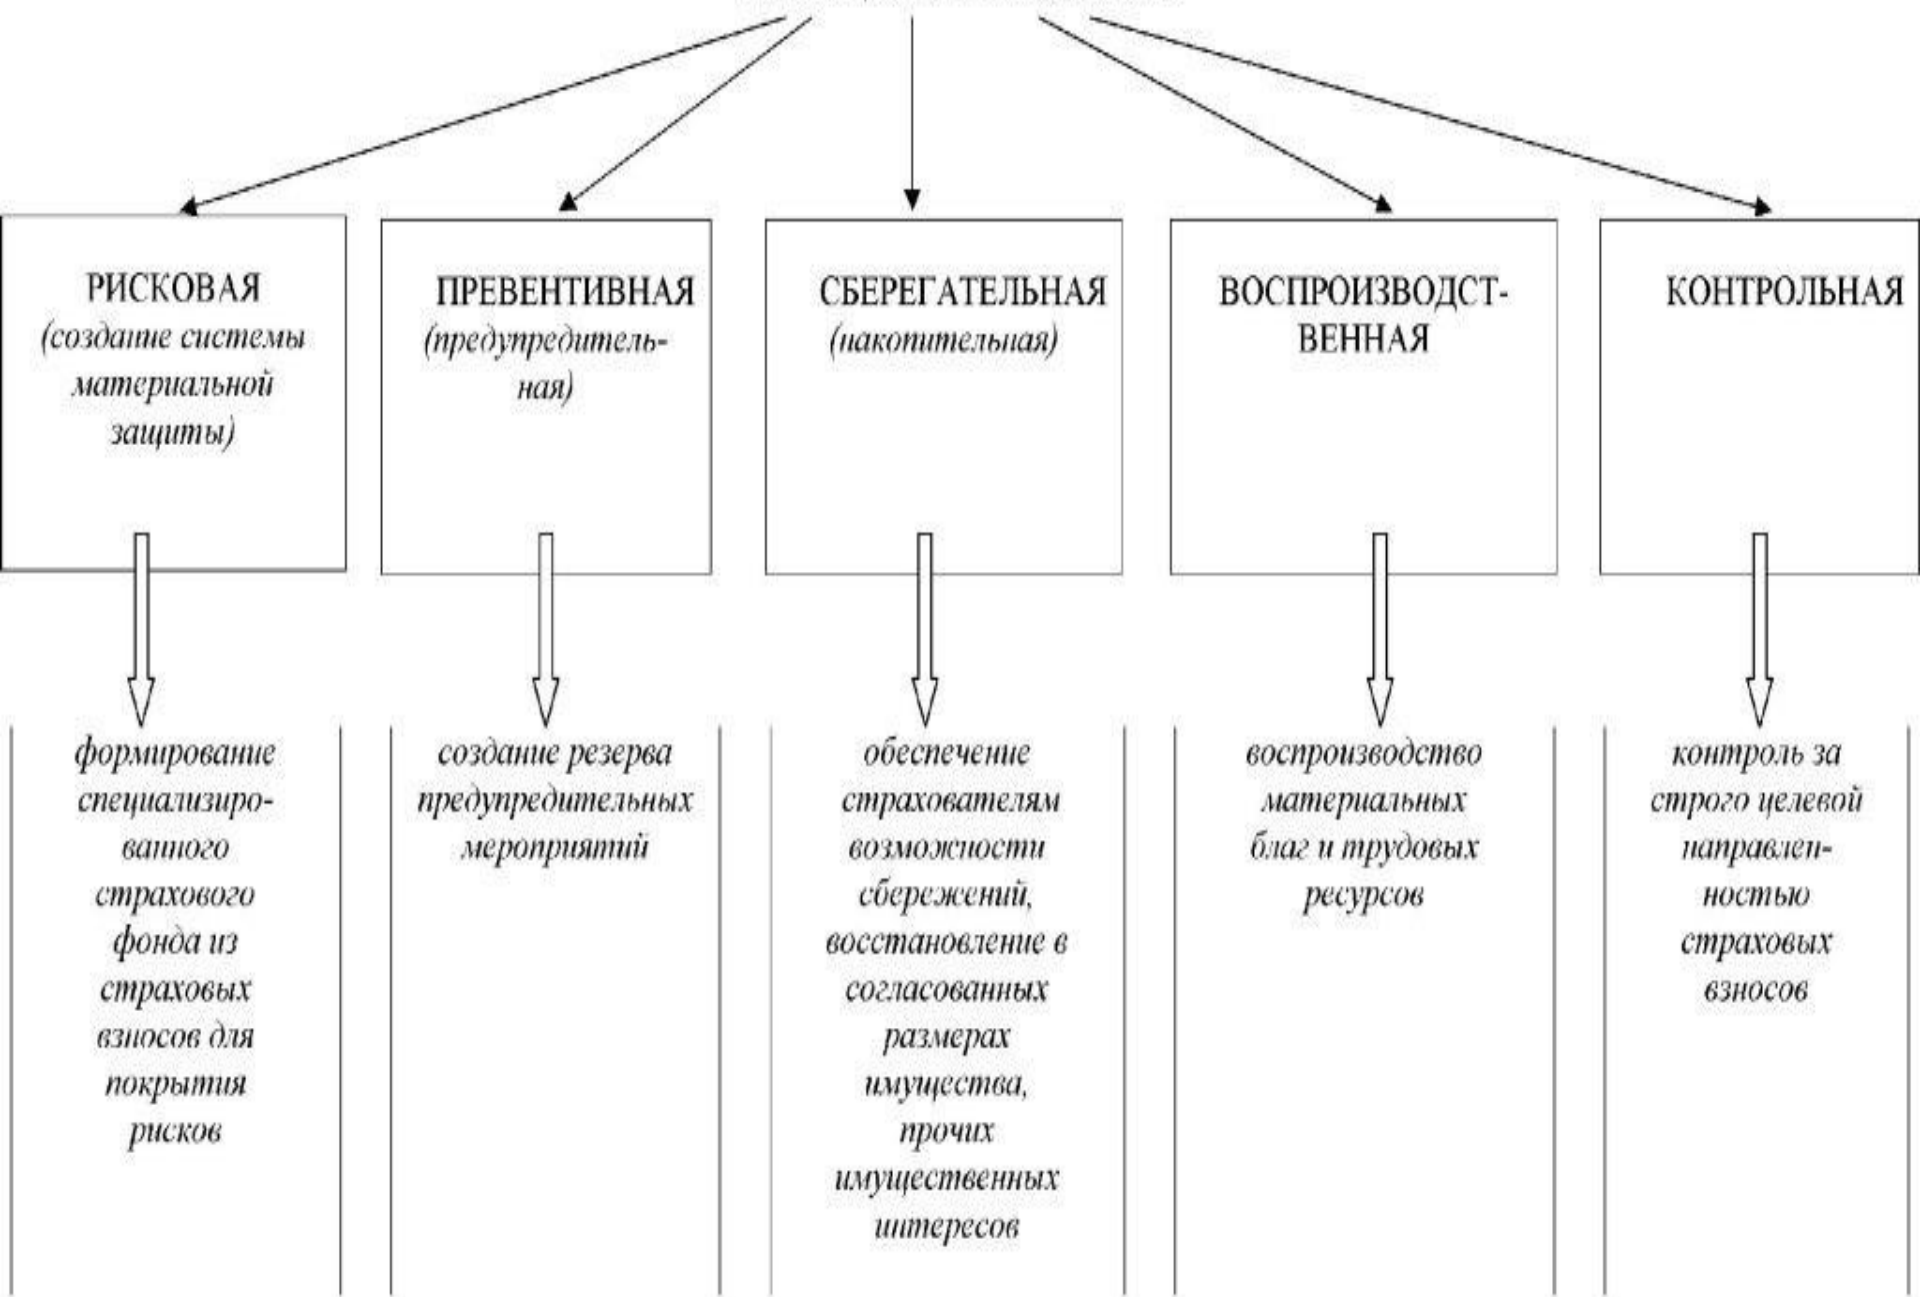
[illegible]

РИСКОВАЯ (создание системы материальной защиты)

ПРЕВЕНТИВНАЯ (предупредительная)

СБЕРЕГАТЕЛЬНАЯ (накопительная)

ВОСПРОИЗВОДСТВЕННАЯ

КОНТРОЛЬНАЯ

формирование специализированного страхового фонда из страховых взносов для покрытия рисков

создание резерва предупредительных мероприятий

обеспечение страхователям возможности сбережений, восстановление в согласованных размерах имущества, прочих имущественных интересов

воспроизводство материальных благ и трудовых ресурсов

контроль за строго целевой направленностью страховых взносов